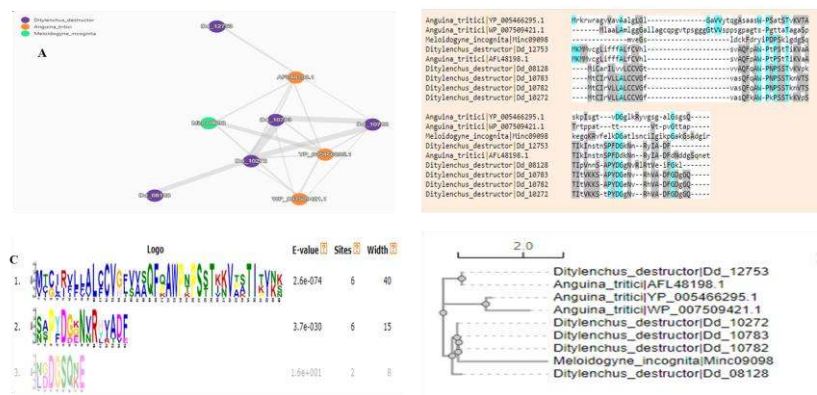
Ditylenchus destructor
Anguina tritici
Meloidogyne incognita

A

Dd_12753
AFL48198.1
Minc09098
Dd_10783
Dd_10782
Dd_10272
YP_005466295.1
Dd_08128
WP_007509421.1

Anguina_tritici|YP_005466295.1
Anguina_tritici|WP_007509421.1
Meloidogyne_incognita|Minc09098
Ditylenchus_destructor|Dd_12753
Anguina_tritici|AFL48198.1
Ditylenchus_destructor|Dd_08128
Ditylenchus_destructor|Dd_10783
Ditylenchus_destructor|Dd_10782
Ditylenchus_destructor|Dd_10272

Anguina_tritici|YP_005466295.1
Anguina_tritici|WP_007509421.1
Meloidogyne_incognita|Minc09098
Ditylenchus_destructor|Dd_12753
Anguina_tritici|AFL48198.1
Ditylenchus_destructor|Dd_08128
Ditylenchus_destructor|Dd_10783
Ditylenchus_destructor|Dd_10782
Ditylenchus_destructor|Dd_10272

C

| | Logo | E-value | Sites | Width |
|---|---|---|---|---|
| 1. | | 2.6e-074 | 6 | 40 |
| 2. | | 3.7e-030 | 6 | 15 |
| 3. | | 1.6e+001 | 2 | 8 |

2.0
Ditylenchus_destructor|Dd_12753
Anguina_tritici|AFL48198.1
Anguina_tritici|YP_005466295.1
Anguina_tritici|WP_007509421.1
Ditylenchus_destructor|Dd_10272
Ditylenchus_destructor|Dd_10783
Ditylenchus_destructor|Dd_10782
Meloidogyne_incognita|Minc09098
Ditylenchus_destructor|Dd_08128